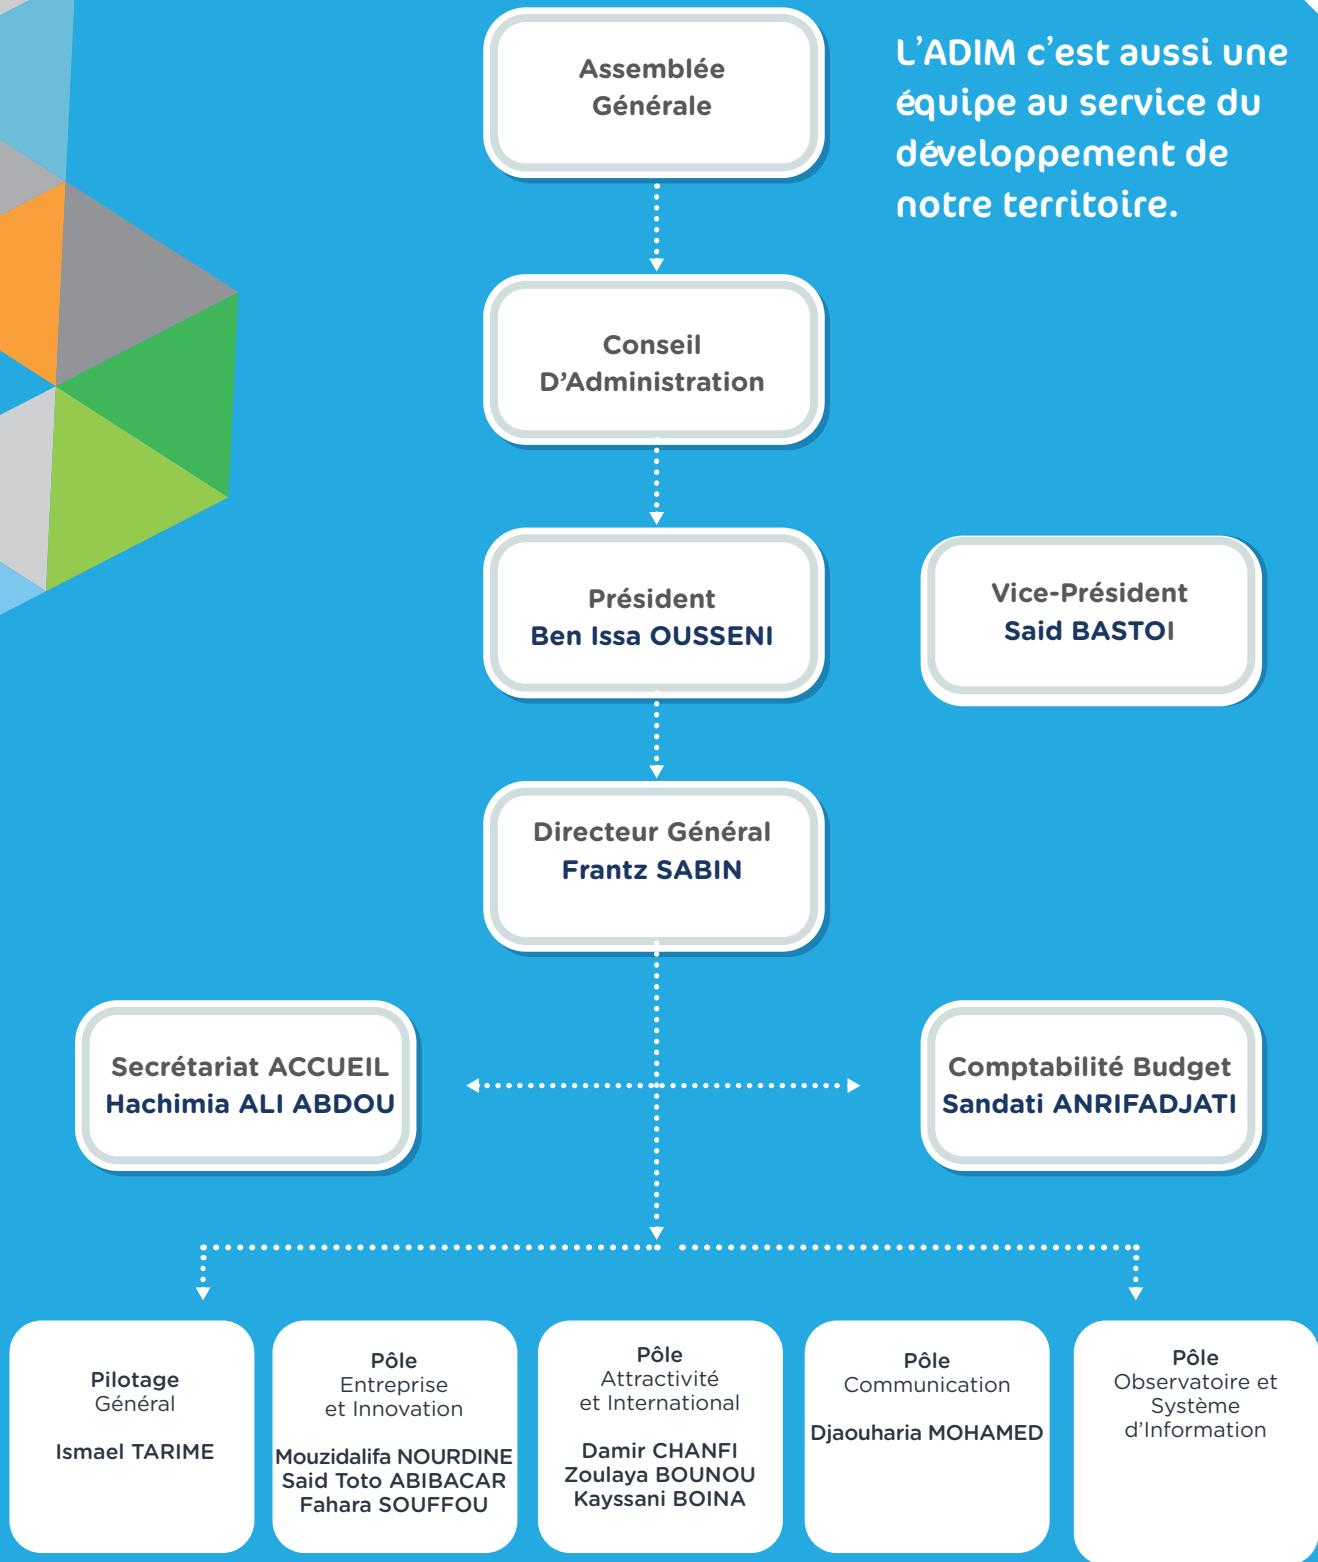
Assemblée Générale

L'ADIM c'est aussi une équipe au service du développement de notre territoire.

Conseil D'Administration

Président
Ben Issa OUSSENI

Vice-Président
Said BASTOI

Directeur Général
Frantz SABIN

Secrétariat ACCUEIL
Hachimia ALI ABDOU

Comptabilité Budget
Sandati ANRIFADJATI

Pilotage
Général

Ismael TARIME

Pôle
Entreprise
et Innovation

Mouzidalifa NOURDINE
Said Toto ABIBACAR
Fahara SOUFFOU

Pôle
Attractivité
et International

Damir CHANFI
Zoulaya BOUNOU
Kayssani BOINA

Pôle
Communication

Djaouharia MOHAMED

Pôle
Observatoire et
Système
d'Information